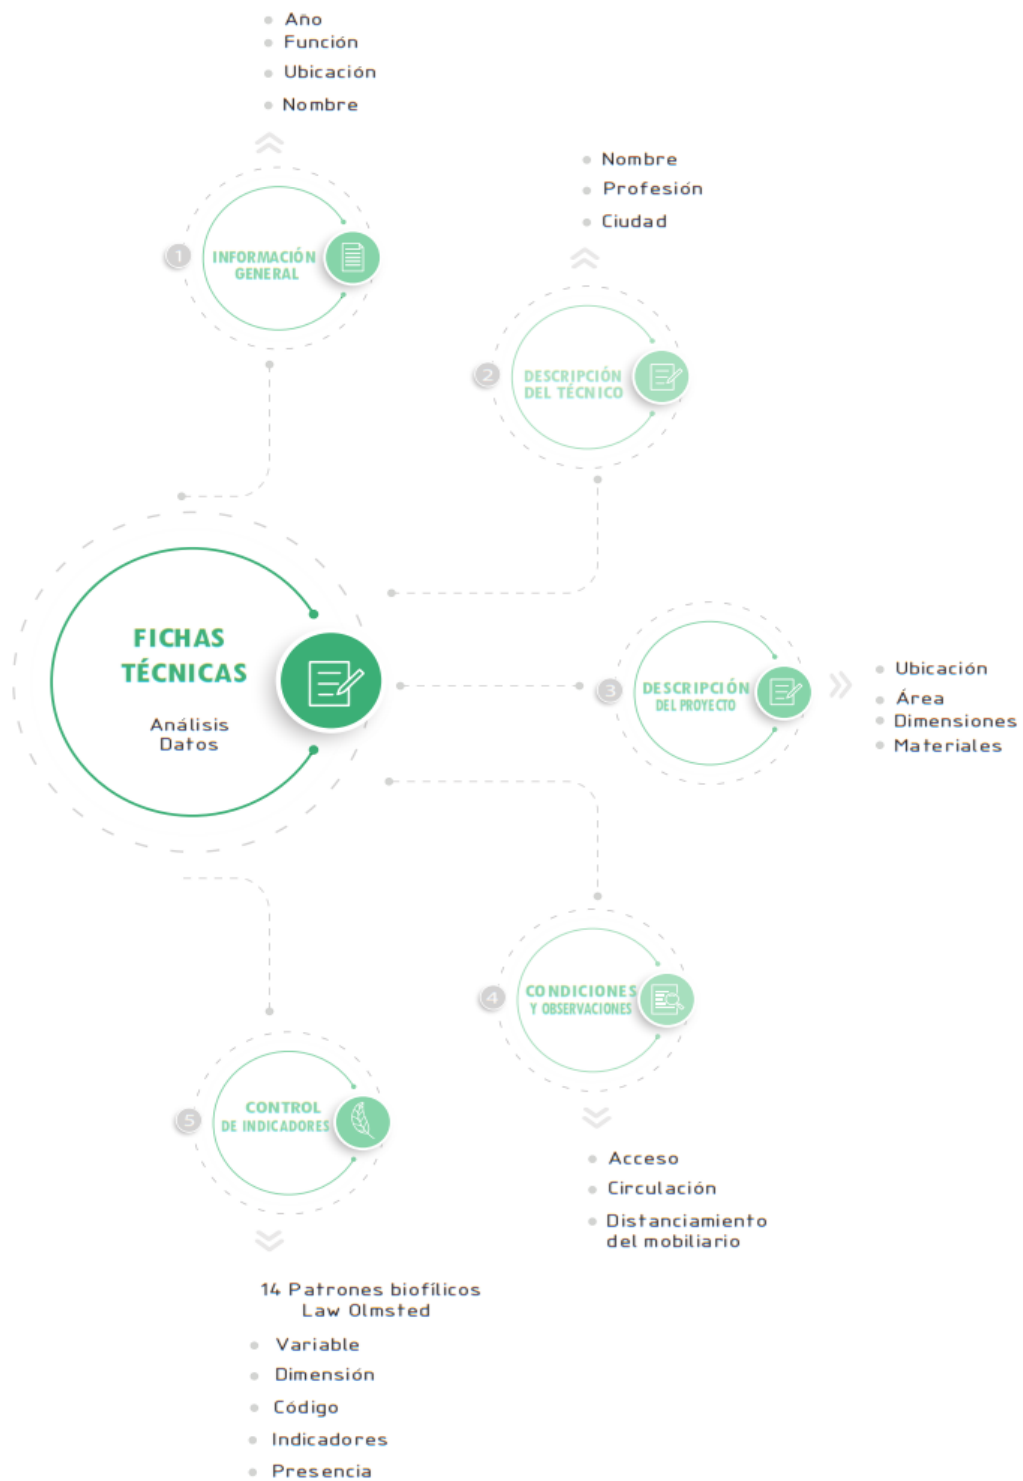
Año
Función
Ubicación
Nombre

1 INFORMACIÓN GENERAL

Nombre
Profesión
Ciudad

2 DESCRIPCIÓN DEL TÉCNICO

FICHAS TÉCNICAS

Análisis Datos

3 DESCRIPCIÓN DEL PROYECTO

Ubicación
Área
Dimensiones
Materiales

4 CONDICIONES Y OBSERVACIONES

Acceso
Circulación
Distanciamiento del mobiliario

5 CONTROL DE INDICADORES

14 Patrones biofílicos Law Olmsted

Variable
Dimensión
Código
Indicadores
Presencia